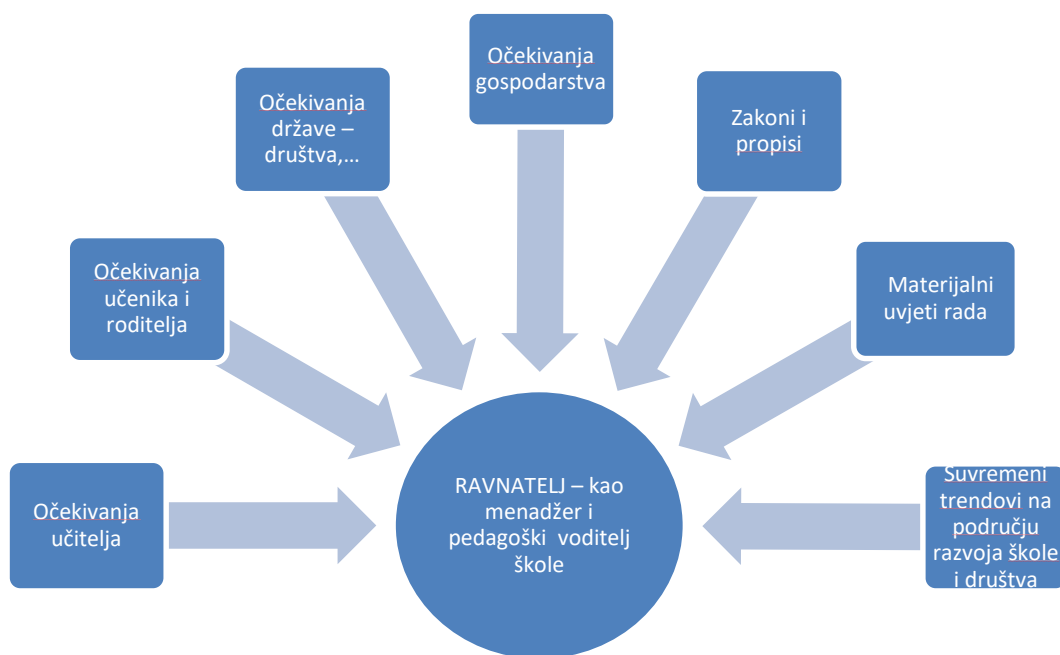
Očekivanja gospodarstva

Očekivanja države – društva,…

Zakoni i propisi

Očekivanja učenika i roditelja

Materijalni uvjeti rada

Očekivanja učitelja

RAVNATELJ – kao menadžer i pedagoški voditelj škole

Suvremeni trendovi na području razvoja škole i društva